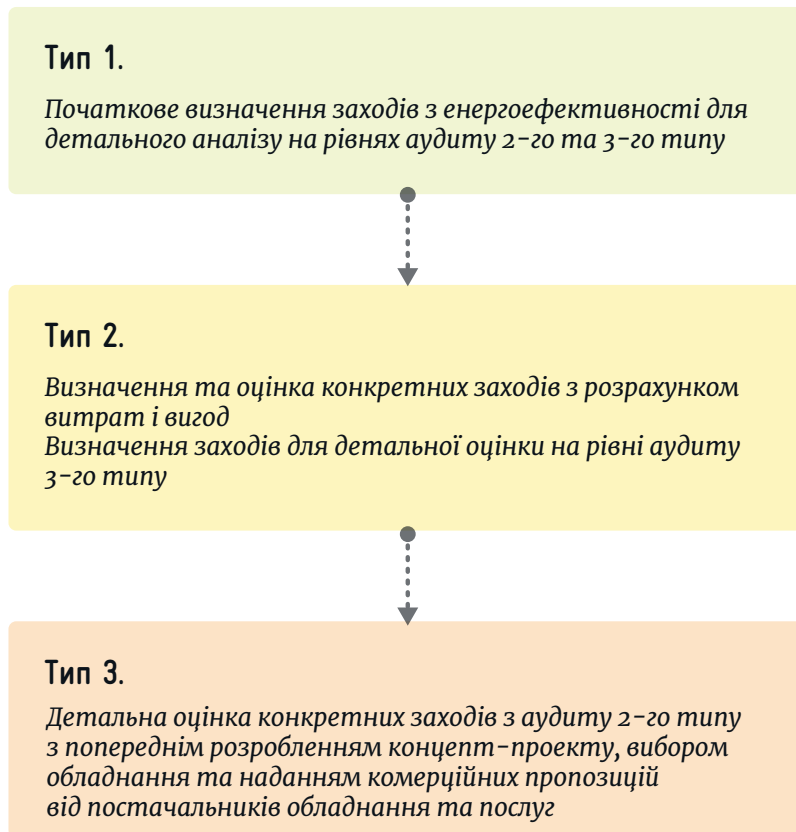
Тип 1.

Початкове визначення заходів з енергоефективності для детального аналізу на рівнях аудиту 2-го та 3-го типу

Тип 2.

Визначення та оцінка конкретних заходів з розрахунком витрат і вигод
Визначення заходів для детальної оцінки на рівні аудиту 3-го типу

Тип 3.

Детальна оцінка конкретних заходів з аудиту 2-го типу з попереднім розробленням концепт-проекту, вибором обладнання та наданням комерційних пропозицій від постачальників обладнання та послуг